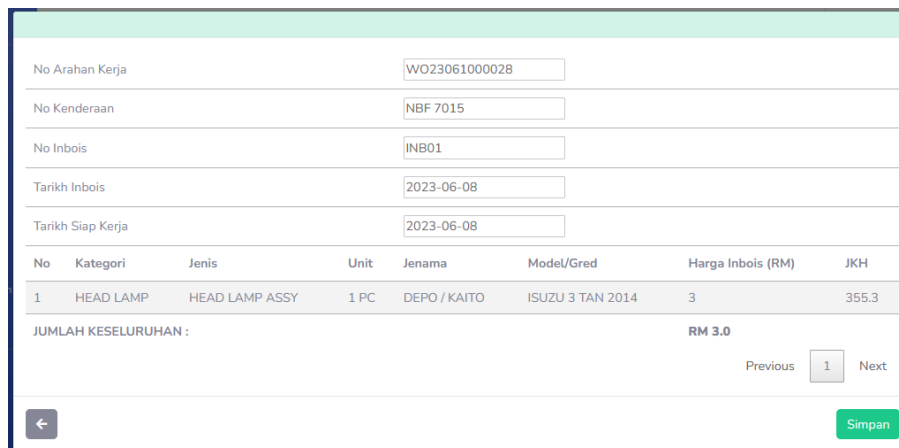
No Arahan Kerja WO23061000028

No Kenderaan NBF 7015

No Inbois INB01

Tarikh Inbois 2023-06-08

Tarikh Siap Kerja 2023-06-08

| No | Kategori | Jenis | Unit | Jenama | Model/Gred | Harga Inbois (RM) | JKH |
|---|---|---|---|---|---|---|---|
| 1 | HEAD LAMP | HEAD LAMP ASSY | 1 PC | DEPO / KAITO | ISUZU 3 TAN 2014 | 3 | 355.3 |

JUMLAH KESELURUHAN : RM 3.0

Previous 1 Next

Simpan